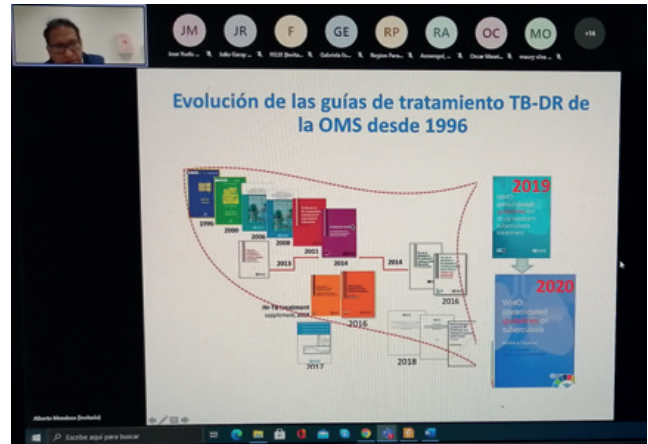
JM JR F GE RP RA OC MO +14

Evolución de las guías de tratamiento TB-DR de la OMS desde 1996

1996 2000 2006 2008 2011 2014 2013 2014 2016 2016 2017 2018

2019

2020

Alberto Mendoza (Invitado)

Escribe aquí para buscar